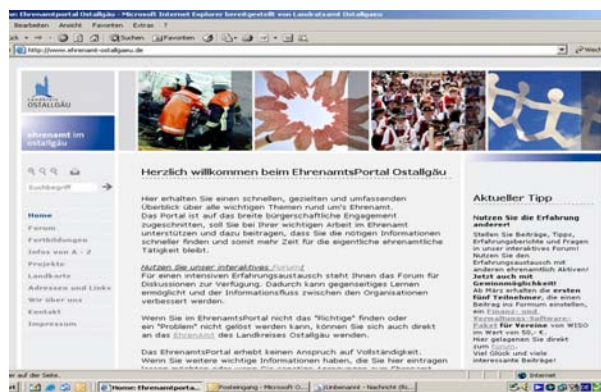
as Ehrenamtportal Ostallgäu - Microsoft Internet Explorer bereitgestellt von Landratsamt Ostallgäu
Bearbeiten Ansicht Favoriten Extras ?
Suchen Favoriten
http://www.ehrenamt-ostallgaeu.de
Wechs

OSTALLGÄU

ehrenamt im ostallgäu

Suchbegriff

Home
Forum
Fortbildungen
Infos von A - Z
Projekte
Landkarte
Adressen und Links
Wir über uns
Kontakt
Impressum

Herzlich willkommen beim EhrenamtsPortal Ostallgäu

Hier erhalten Sie einen schnellen, gezielten und umfassenden Überblick über alle wichtigen Themen rund um's Ehrenamt. Das Portal ist auf das breite bürgerschaftliche Engagement zugeschnitten, soll Sie bei Ihrer wichtigen Arbeit im Ehrenamt unterstützen und dazu beitragen, dass Sie die nötigen Informationen schneller finden und somit mehr Zeit für die eigentliche ehrenamtliche Tätigkeit bleibt.

Nutzen Sie unser interaktives Forum!
Für einen intensiven Erfahrungsaustausch steht Ihnen das Forum für Diskussionen zur Verfügung. Dadurch kann gegenseitiges Lernen ermöglicht und der Informationsfluss zwischen den Organisationen verbessert werden.

Wenn Sie im EhrenamtsPortal nicht das "Richtige" finden oder ein "Problem" nicht gelöst werden kann, können Sie sich auch direkt an das Ehrenamt des Landkreises Ostallgäu wenden.

Das EhrenamtsPortal erhebt keinen Anspruch auf Vollständigkeit. Wenn Sie weitere wichtige Informationen haben, die Sie hier eintragen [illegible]

Aktueller Tipp

Nutzen Sie die Erfahrung anderer!
Stellen Sie Beiträge, Tipps, Erfahrungsberichte und Fragen in unser interaktives Forum! Nutzen Sie den Erfahrungsaustausch mit anderen ehrenamtlich Aktiven!
Jetzt auch mit Gewinnmöglichkeit!
Ab März erhalten die ersten fünf Teilnehmer, die einen Beitrag ins Forum einstellen, ein Finanz- und Verwaltungs-Software-Paket für Vereine von WISO im Wert von 50,- €.
Hier gelangen Sie direkt zum Forum.
Viel Glück und viele interessante Beiträge!

auf der Seite.
Internet
Home: Ehrenamtporta... Posteingang - Microsoft O... Unbenannt - Nachricht (N...